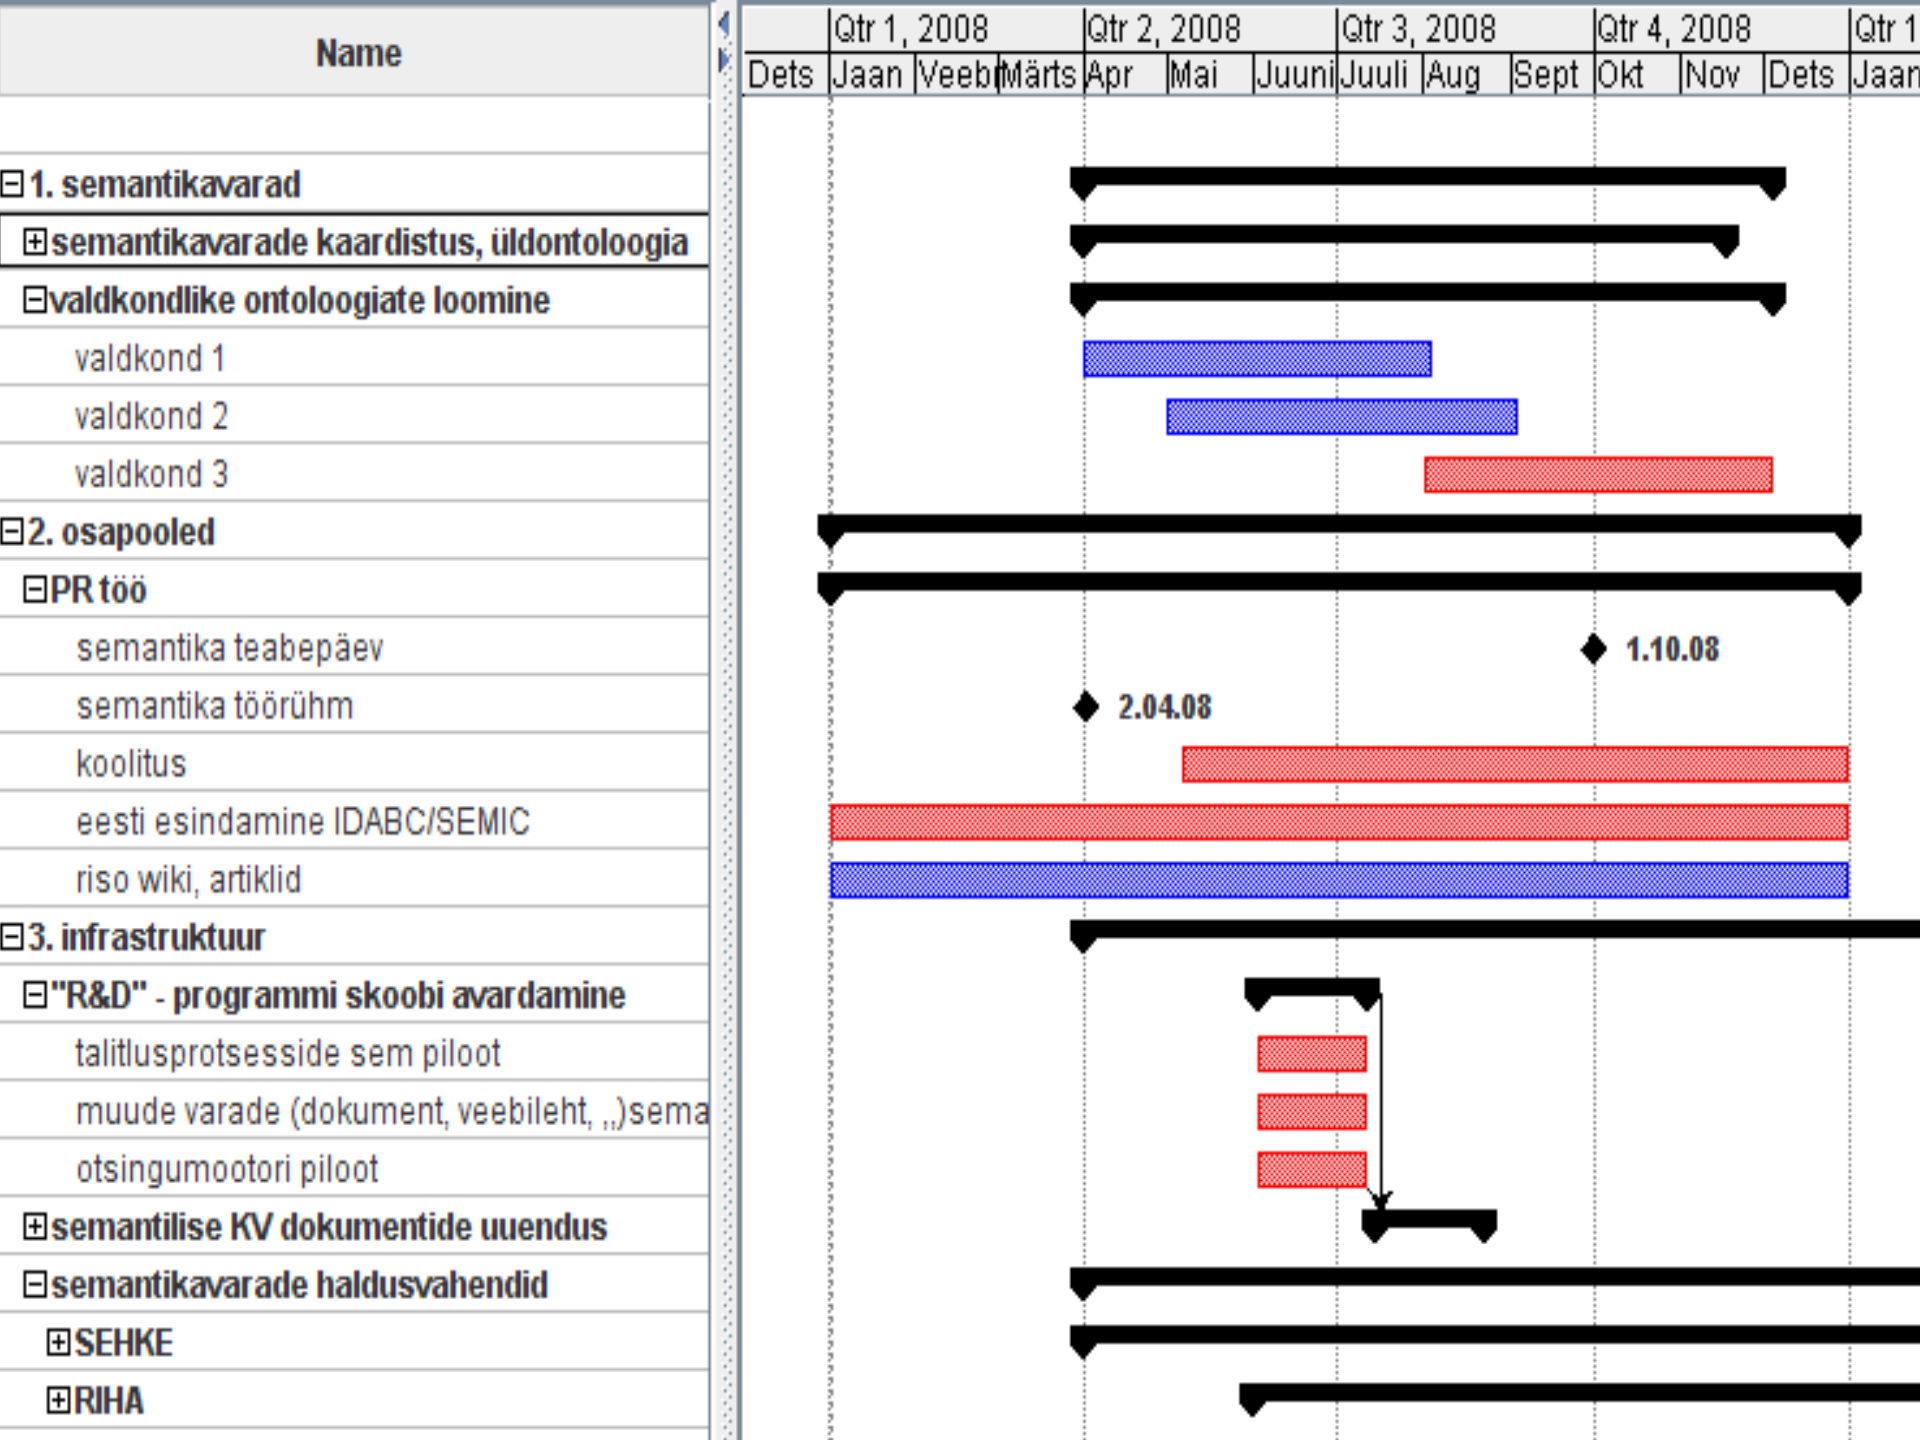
Name

⊟1. semantikavarad
⊞semantikavarade kaardistus, üldontoloogia
⊟valdkondlike ontoloogiate loomine
valdkond 1
valdkond 2
valdkond 3
⊟2. osapooled
⊟PR töö
semantika teabepäev
semantika töörühm
koolitus
eesti esindamine IDABC/SEMIC
riso wiki, artiklid
⊟3. infrastruktuur
⊟"R&D" - programmi skoobi avardamine
talitlusprotsesside sem piloot
muude varade (dokument, veebileht, ,,)sema
otsingumootori piloot
⊞semantilise KV dokumentide uuendus
⊟semantikavarade haldusvahendid
⊞SEHKE
⊞RIHA

| | Qtr 1, 2008 | | | Qtr 2, 2008 | | | Qtr 3, 2008 | | | Qtr 4, 2008 | | | Qtr 1 |
|---|---|---|---|---|---|---|---|---|---|---|---|---|---|
| Dets | Jaan | Veebr | Märts | Apr | Mai | Juuni | Juuli | Aug | Sept | Okt | Nov | Dets | Jaan |

1.10.08
2.04.08